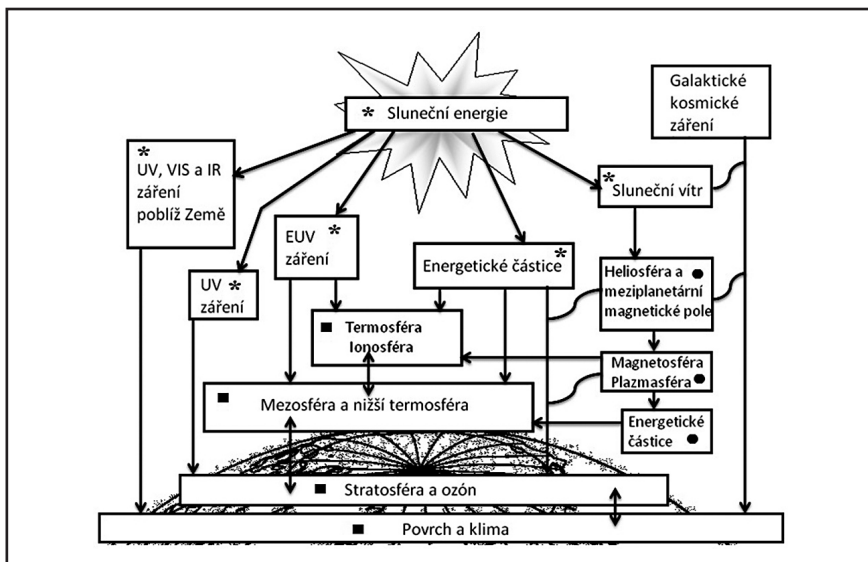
* Sluneční energie

Galaktické kosmické záření

* UV, VIS a IR záření poblíž Země

EUV * záření

UV * záření

Energetické částice *

* Sluneční vítr

Heliosféra a ● meziplanetární magnetické pole

■ Termosféra Ionosféra

Magnetosféra Plazmasféra ●

■ Mezosféra a nižší termosféra

Energetické částice ●

■ Stratosféra a ozón

■ Povrch a klima